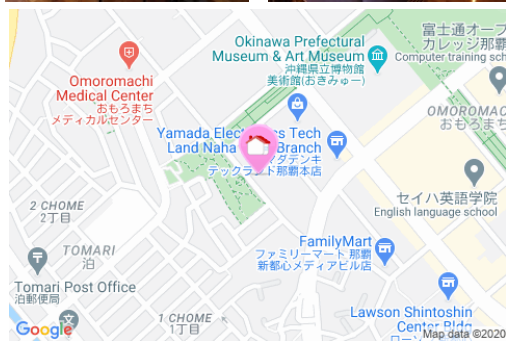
Okinawa Prefectural Museum & Art Museum
沖縄県立博物館 美術館(おきみゅー)

富士通オープンカレッジ那覇
Computer training sch

Omoromachi Medical Center
おもろまちメディカルセンター

OMOROMACHI
おもろまち

Yamada Electric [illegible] Tech Land Naha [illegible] Branch
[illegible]ダデンキテックランド那覇本店

セイハ英語学院
English language school

2 CHOME
2丁目

TOMARI
泊

FamilyMart
ファミリーマート 那覇新都心メディアビル店

Tomari Post Office
泊郵便局

1 CHOME
1丁目

Lawson Shintoshin Center Bldg

Google

Map data ©2020